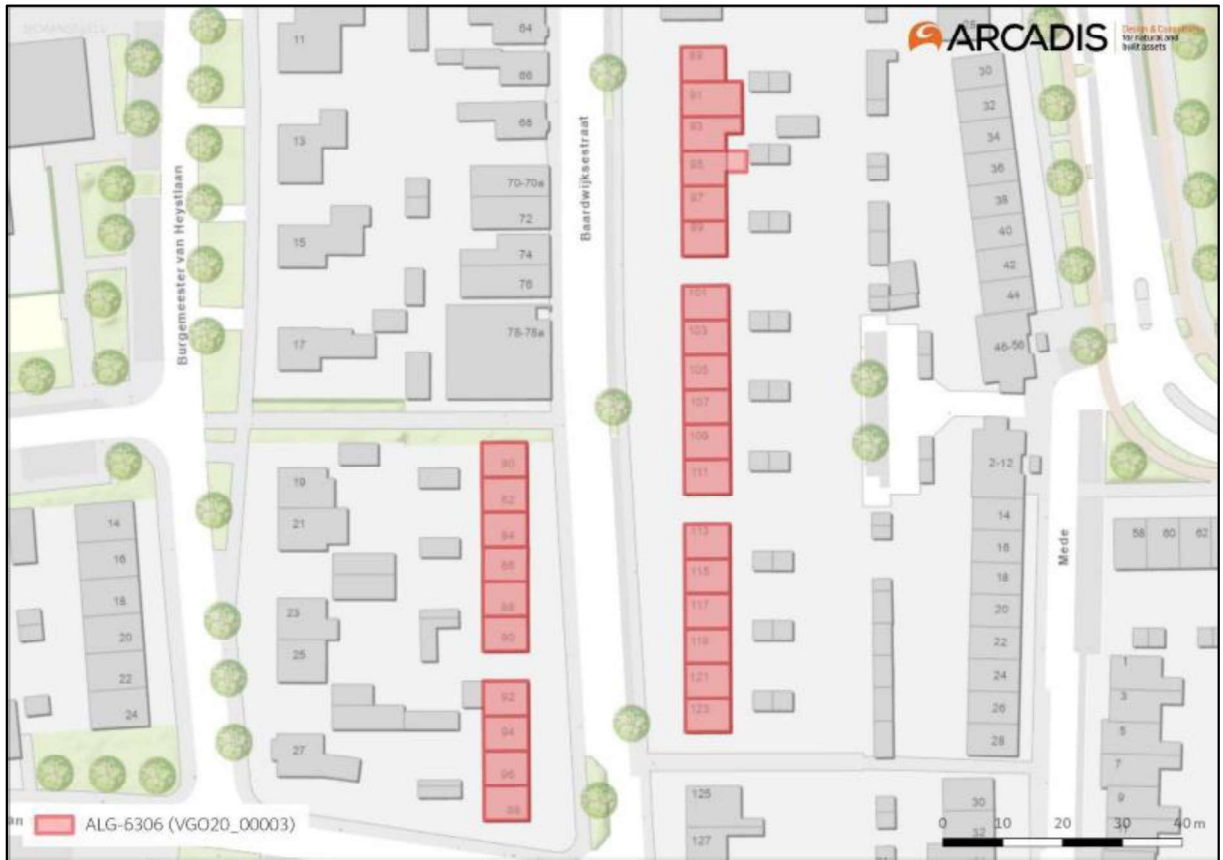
ARCADIS Design & Consultancy for natural and built assets

11
64
66
68
13
70-70a
72
15
74
76
78-78a
17
Burgemeester van Heystlaan
Baardwijksestraat
89
91
93
95
97
99
101
103
105
107
109
111
113
115
117
119
121
123
25
30
32
34
36
38
40
42
44
46-56
2-12
14
16
18
20
22
24
26
28
Mede
58
60
62
1
3
5
7
9
19
21
80
82
84
86
88
90
92
94
96
98
23
25
27
14
16
18
20
22
24
125
127
30
32

ALG-6306 (VGO20_00003)
0 10 20 30 40 m